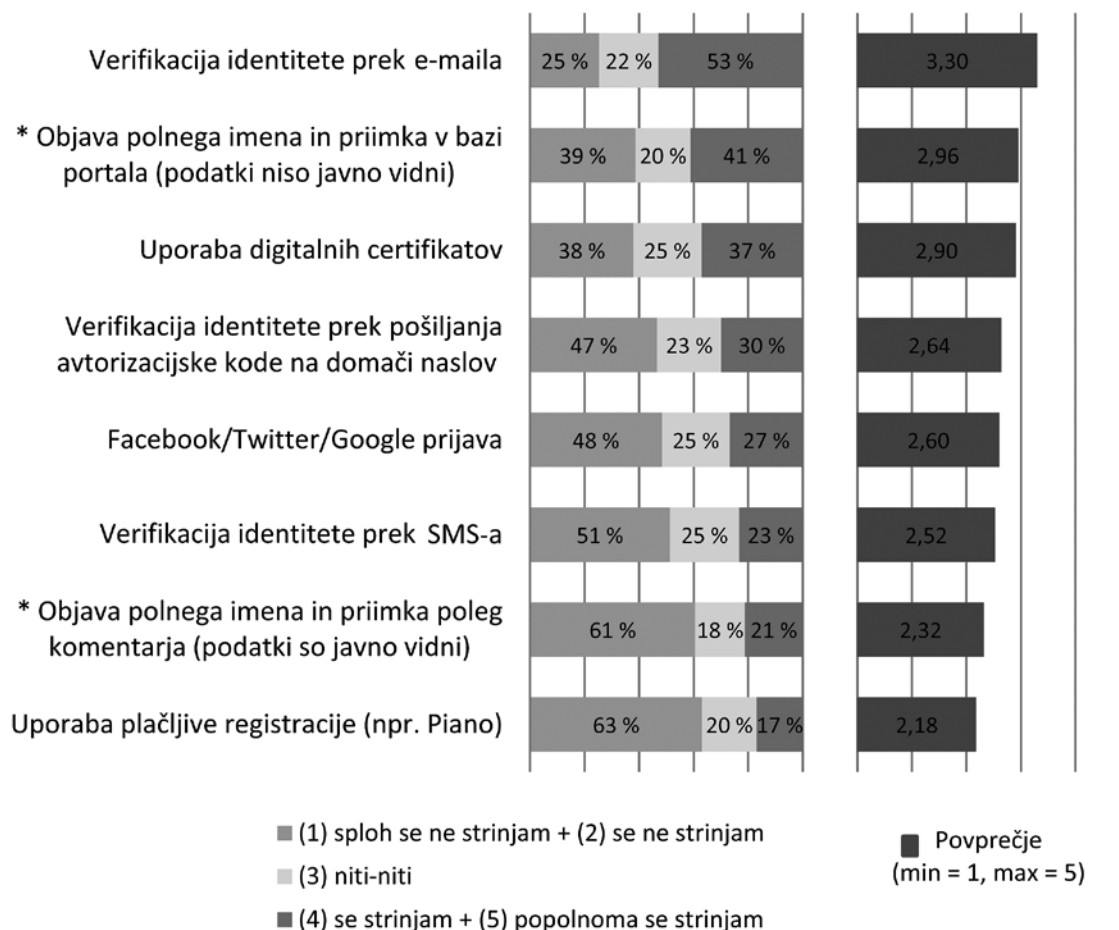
| | | | | Povprečje |
|---|---|---|---|---|
| Verifikacija identitete prek e-maila | 25 % | 22 % | 53 % | 3,30 |
| * Objava polnega imena in priimka v bazi portala (podatki niso javno vidni) | 39 % | 20 % | 41 % | 2,96 |
| Uporaba digitalnih certifikatov | 38 % | 25 % | 37 % | 2,90 |
| Verifikacija identitete prek pošiljanja avtorizacijske kode na domači naslov | 47 % | 23 % | 30 % | 2,64 |
| Facebook/Twitter/Google prijava | 48 % | 25 % | 27 % | 2,60 |
| Verifikacija identitete prek SMS-a | 51 % | 25 % | 23 % | 2,52 |
| * Objava polnega imena in priimka poleg komentarja (podatki so javno vidni) | 61 % | 18 % | 21 % | 2,32 |
| Uporaba plačljive registracije (npr. Piano) | 63 % | 20 % | 17 % | 2,18 |

(1) sploh se ne strinjam + (2) se ne strinjam
(3) niti-niti
(4) se strinjam + (5) popolnoma se strinjam

Povprečje (min = 1, max = 5)